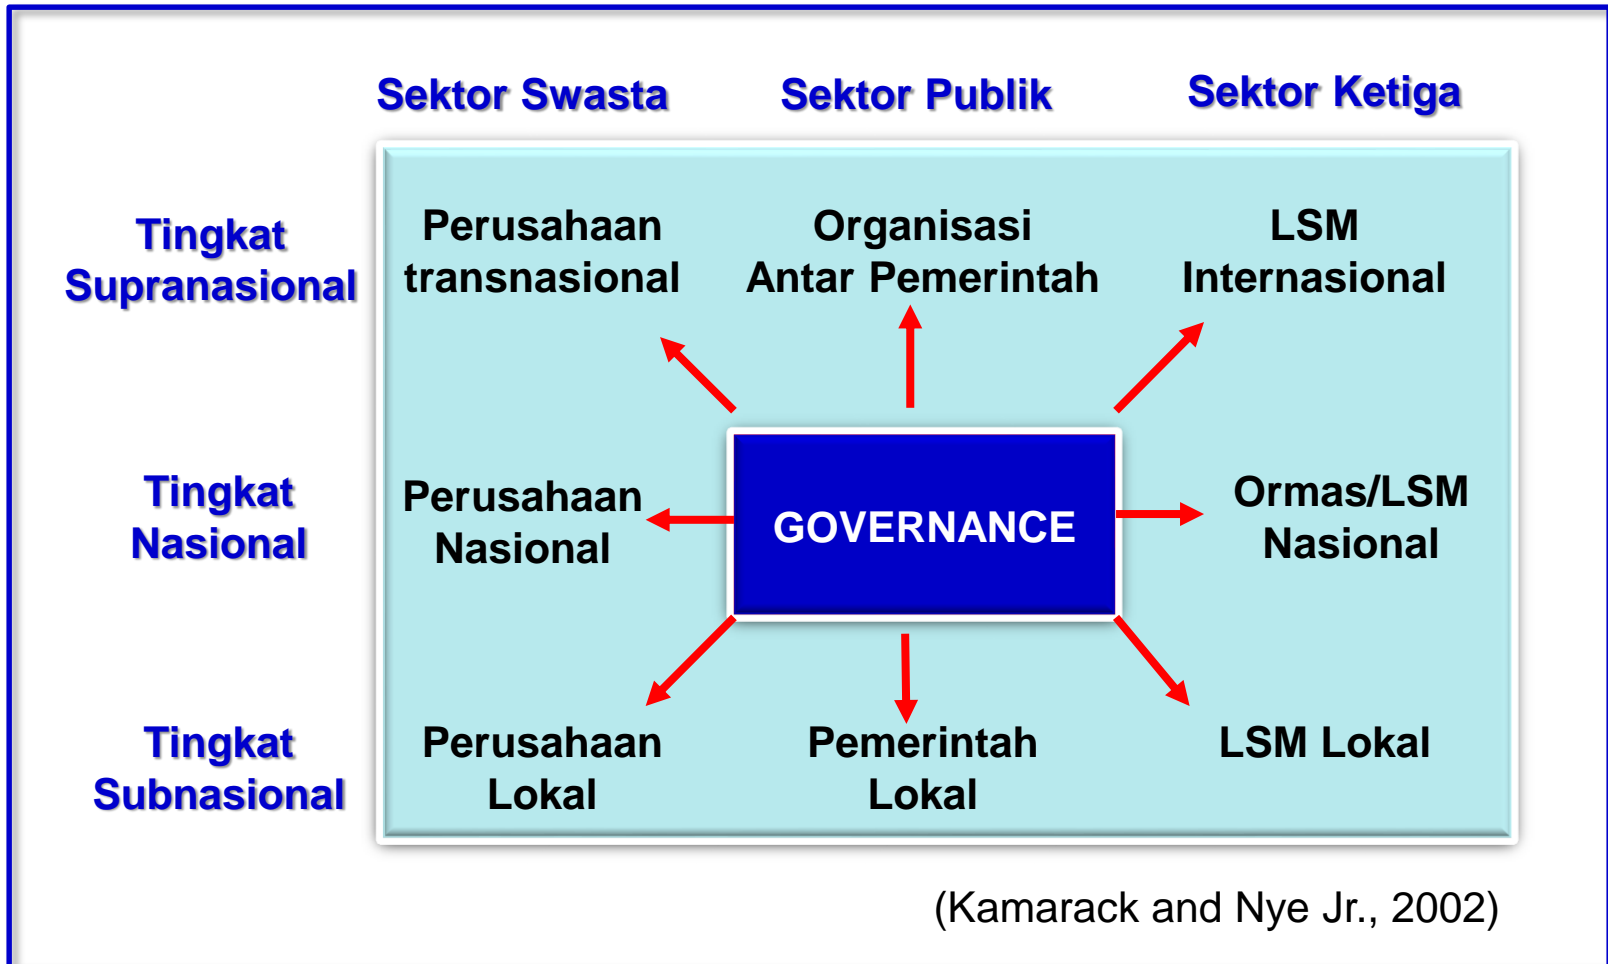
Sektor Swasta Sektor Publik Sektor Ketiga

Tingkat Supranasional

Perusahaan transnasional

Organisasi Antar Pemerintah

LSM Internasional

Tingkat Nasional

Perusahaan Nasional

GOVERNANCE

Ormas/LSM Nasional

Tingkat Subnasional

Perusahaan Lokal

Pemerintah Lokal

LSM Lokal

(Kamarack and Nye Jr., 2002)